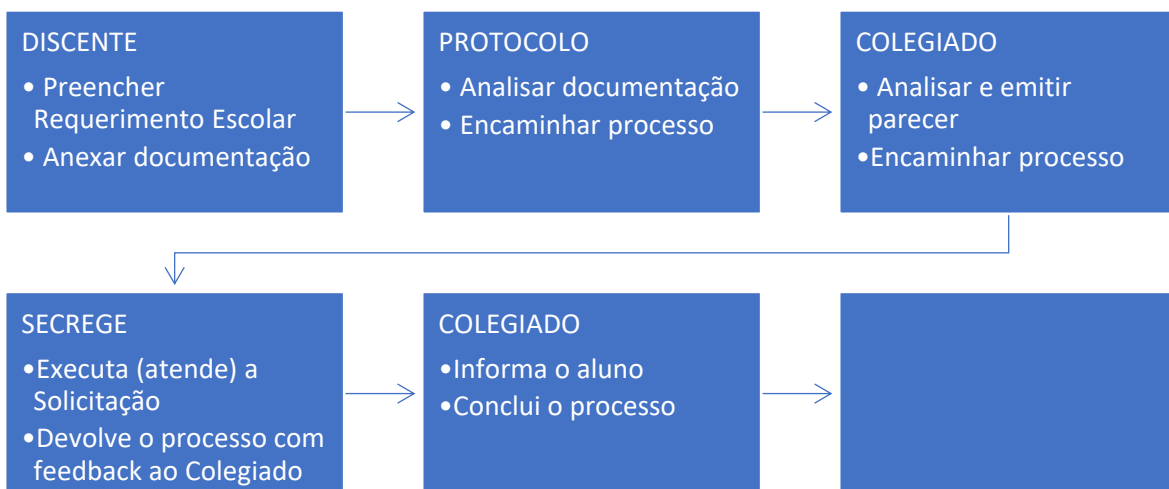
DISCENTE

• Preencher Requerimento Escolar
• Anexar documentação

PROTOCOLO

• Analisar documentação
• Encaminhar processo

COLEGIADO

• Analisar e emitir parecer
•Encaminhar processo

SECREGE

•Executa (atende) a Solicitação
•Devolve o processo com feedback ao Colegiado

COLEGIADO

•Informa o aluno
•Conclui o processo